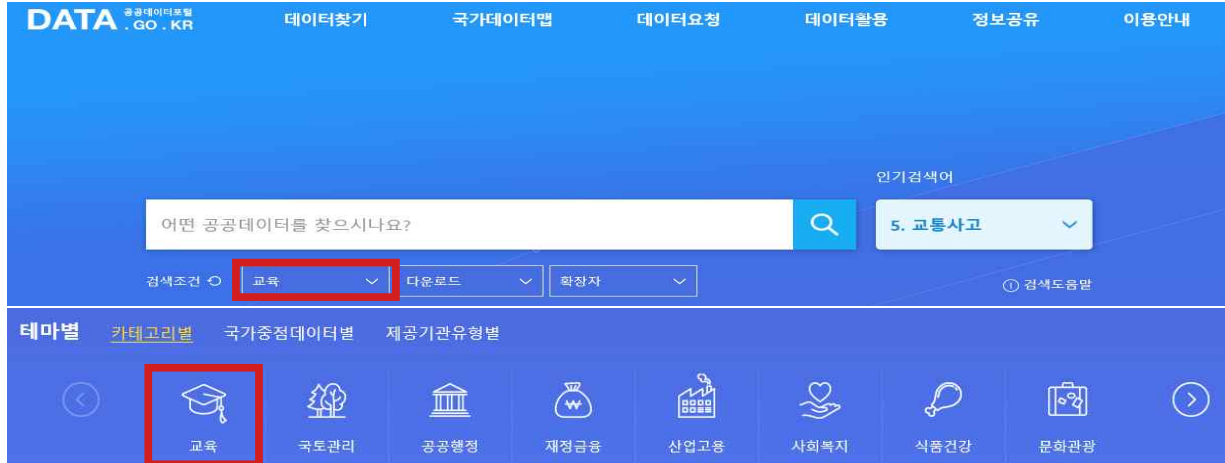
DATA 공공데이터포털 .GO.KR

데이터찾기 국가데이터맵 데이터요청 데이터활용 정보공유 이용안내

인기검색어

어떤 공공데이터를 찾으시나요?

5. 교통사고

검색조건 교육 다운로드 확장자

ⓘ 검색도움말

테마별 카테고리별 국가중점데이터별 제공기관유형별

교육 국토관리 공공행정 재정금융 산업고용 사회복지 식품건강 문화관광